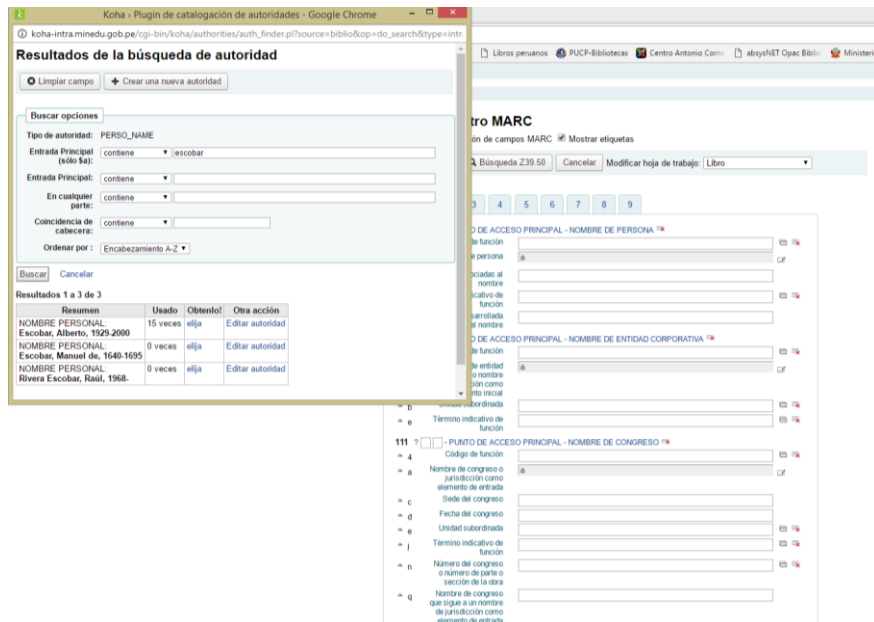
Koha › Plugin de catalogación de autoridades - Google Chrome

koha-intra.minedu.gob.pe/cgi-bin/koha/authorities/auth_finder.pl?source=biblio&op=do_search&type=intr

Resultados de la búsqueda de autoridad

Limpiar campo | Crear una nueva autoridad

Buscar opciones

Tipo de autoridad: PERSO_NAME

Entrada Principal (sólo $a): contiene escobar

Entrada Principal: contiene

En cualquier parte: contiene

Coincidencia de cabecera: contiene

Ordenar por: Encabezamiento A-Z

Buscar | Cancelar

Resultados 1 a 3 de 3

| Resumen | Usado | Obtenlo! | Otra acción |
|---|---|---|---|
| NOMBRE PERSONAL: Escobar, Alberto, 1929-2000 | 15 veces | elija | Editar autoridad |
| NOMBRE PERSONAL: Escobar, Manuel de, 1640-1695 | 0 veces | elija | Editar autoridad |
| NOMBRE PERSONAL: Rivera Escobar, Raúl, 1968- | 0 veces | elija | Editar autoridad |

Libros peruanos | PUCP-Bibliotecas | Centro Antonio Cornejo | absysNET Opac Biblio | Ministerio

tro MARC

ión de campos MARC ☑ Mostrar etiquetas

Búsqueda Z39.50 | Cancelar | Modificar hoja de trabajo: Libro

3 | 4 | 5 | 6 | 7 | 8 | 9

O DE ACCESO PRINCIPAL - NOMBRE DE PERSONA

de función

de persona

ciadas al nombre

icativo de función

arrollada el nombre

O DE ACCESO PRINCIPAL - NOMBRE DE ENTIDAD CORPORATIVA

de función

de entidad o nombre ción como nto inicial

b Unidad subordinada

e Término indicativo de función

111 ? - PUNTO DE ACCESO PRINCIPAL - NOMBRE DE CONGRESO

4 Código de función

a Nombre de congreso o jurisdicción como elemento de entrada

c Sede del congreso

d Fecha del congreso

e Unidad subordinada

j Término indicativo de función

n Número del congreso o número de parte o sección de la obra

q Nombre de congreso que sigue a un nombre de jurisdicción como elemento de entrada